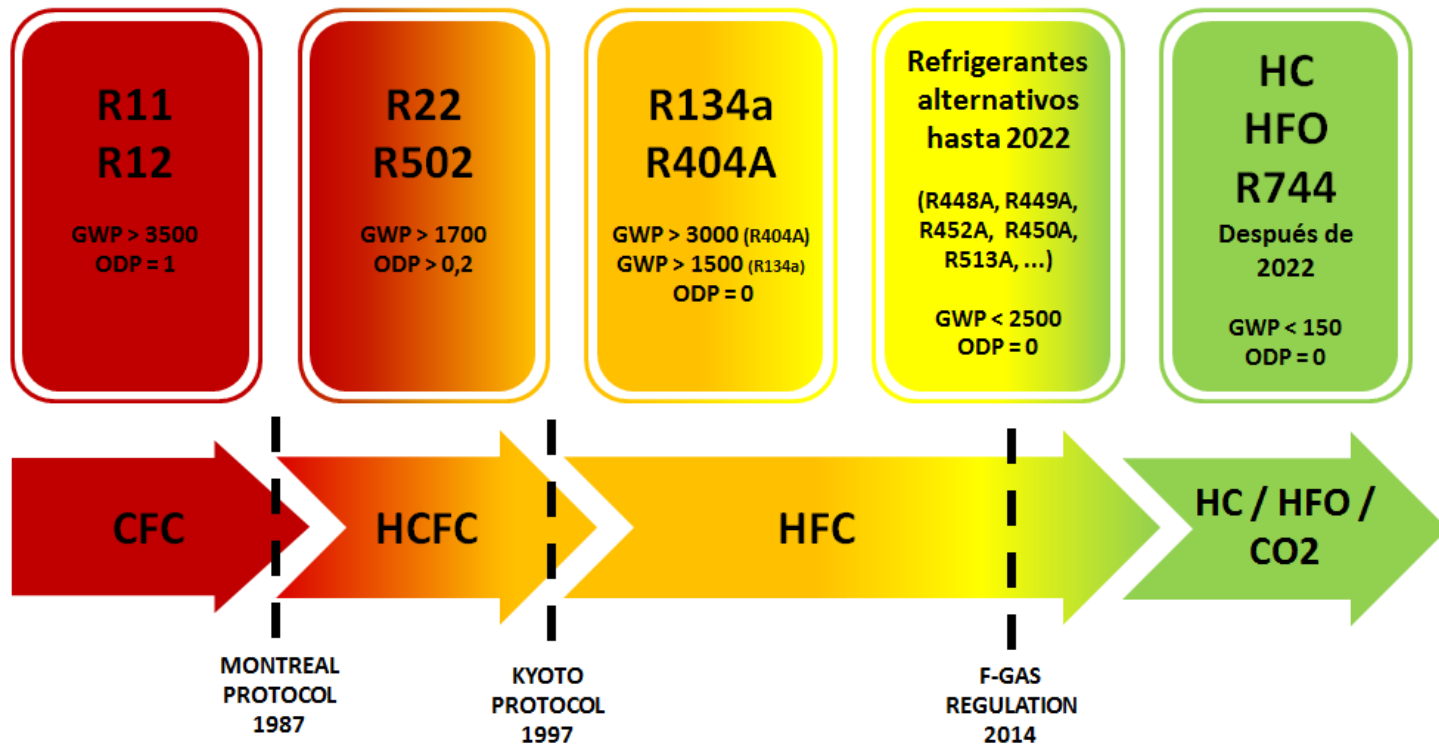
R11
R12

GWP > 3500
ODP = 1

R22
R502

GWP > 1700
ODP > 0,2

R134a
R404A

GWP > 3000 (R404A)
GWP > 1500 (R134a)
ODP = 0

Refrigerantes alternativos hasta 2022

(R448A, R449A, R452A, R450A, R513A, ...)

GWP < 2500
ODP = 0

HC
HFO
R744
Después de 2022

GWP < 150
ODP = 0

CFC

HCFC

HFC

HC / HFO / CO2

MONTREAL PROTOCOL 1987

KYOTO PROTOCOL 1997

F-GAS REGULATION 2014